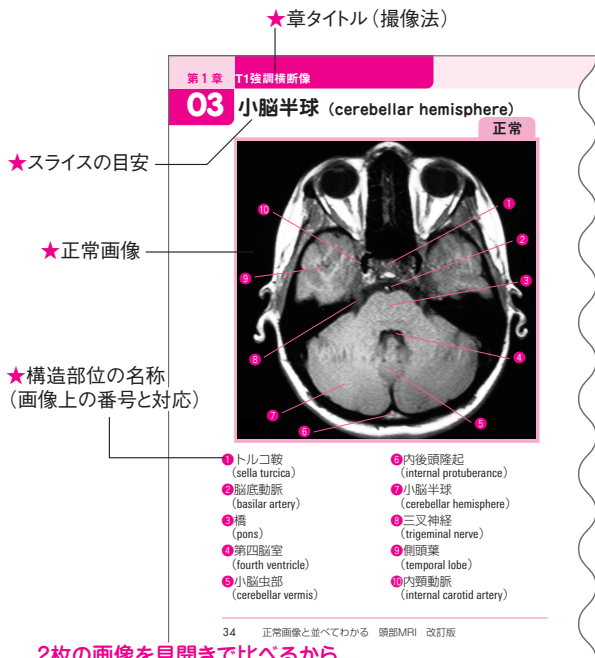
★章タイトル（撮像法）

第１章　T1強調横断像

03　小脳半球（cerebellar hemisphere）

正常

★スライスの目安

★正常画像

★構造部位の名称（画像上の番号と対応）

10　1　2　9　3　8　4　7　5　6

❶トルコ鞍（sella turcica）
❷脳底動脈（basilar artery）
❸橋（pons）
❹第四脳室（fourth ventricle）
❺小脳虫部（cerebellar vermis）
❻内後頭隆起（internal protuberance）
❼小脳半球（cerebellar hemisphere）
❽三叉神経（trigeminal nerve）
❾側頭葉（temporal lobe）
❿内頸動脈（internal carotid artery）

34　正常画像と並べてわかる　頭部MRI　改訂版

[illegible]